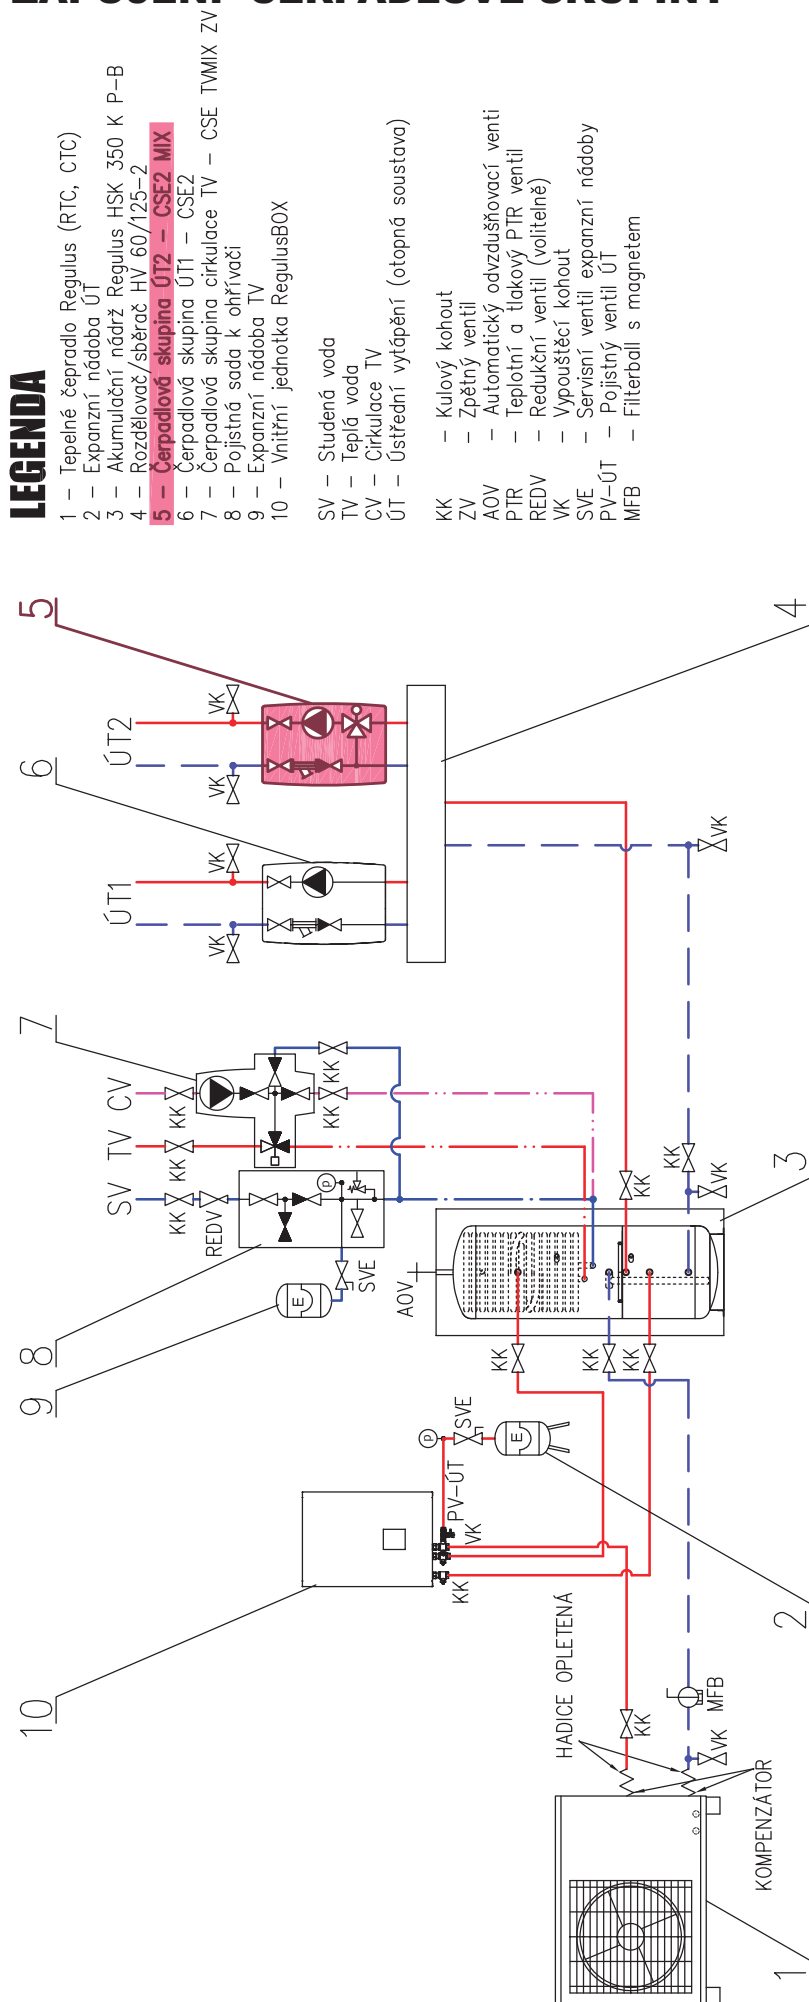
ZAPOJENÍ ČERPADLOVÉ SKUPINY

LEGENDA
1 – Tepelné čerpadlo Regulus (RTC, CTC)
2 – Expanzní nádoba ÚT
3 – Akumulační nádrž Regulus HSK 350 K P-B
4 – Rozdělovač/sběrač HV 60/125-2
5 – Čerpadlová skupina ÚT2 – CSE2 MIX
6 – Čerpadlová skupina ÚT1 – CSE2
7 – Čerpadlová skupina cirkulace TV – CSE TVMIX ZV
8 – Pojistná sada k ohřívači
9 – Expanzní nádoba TV
10 – Vnitřní jednotka RegulusBOX

SV – Studená voda
TV – Teplá voda
CV – Cirkulace TV
ÚT – Ústřední vytápění (otopná soustava)

KK – Kulový kohout
ZV – Zpětný ventil
AOV – Automatický odvzdušňovací venti
PTR – Teplotní a tlakový PTR ventil
REDV – Redukční ventil (volitelně)
VK – Vypouštěcí kohout
SVE – Servisní ventil expanzní nádoby
PV-ÚT – Pojistný ventil ÚT
MFB – Filterball s magnetem

5
6
ÚT2
VK
VK
ÚT1
VK
VK
4
7
CV
TV
SV
KK
KK
KK
KK
KK
KK
REDV
P
VK
KK
KK
VK
3
SVE
E
AOV
9
8
KK
KK
KK
P
SVE
E
PV-ÚT
VK
KK
2
10
HADICE OPLETENÁ
KK
MFB
VK
KOMPENZÁTOR
1